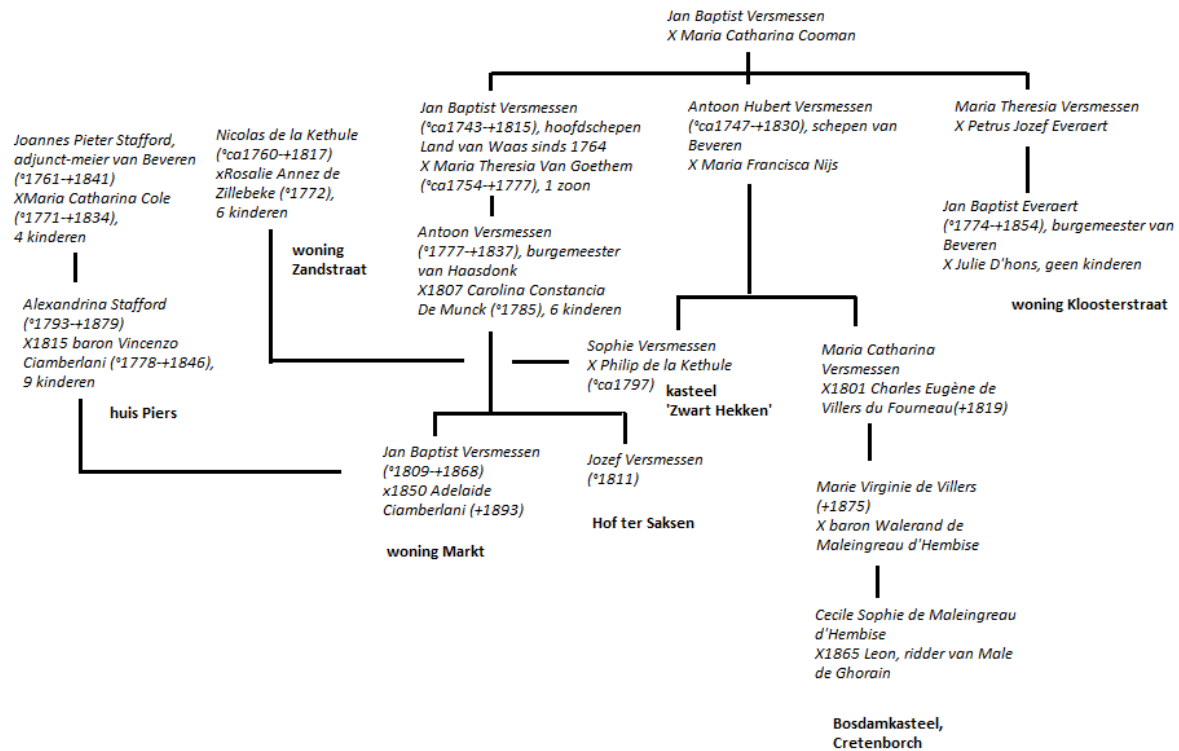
Jan Baptist Versmessen
X Maria Catharina Cooman

Jan Baptist Versmessen (°ca1743-+1815), hoofdschepen Land van Waas sinds 1764
X Maria Theresia Van Goethem (°ca1754-+1777), 1 zoon

Antoon Hubert Versmessen (°ca1747-+1830), schepen van Beveren
X Maria Francisca Nijs

Maria Theresia Versmessen
X Petrus Jozef Everaert

Joannes Pieter Stafford, adjunct-meier van Beveren (°1761-+1841)
XMaria Catharina Cole (°1771-+1834), 4 kinderen

Nicolas de la Kethule (°ca1760-+1817)
xRosalie Annez de Zillebeke (°1772), 6 kinderen

woning Zandstraat

Antoon Versmessen (°1777-+1837), burgemeester van Haasdonk
X1807 Carolina Constancia De Munck (°1785), 6 kinderen

Jan Baptist Everaert (°1774-+1854), burgemeester van Beveren
X Julie D'hons, geen kinderen

woning Kloosterstraat

Alexandrina Stafford (°1793-+1879)
X1815 baron Vincenzo Ciamberlani (°1778-+1846), 9 kinderen

huis Piers

Sophie Versmessen
X Philip de la Kethule (°ca1797)

kasteel 'Zwart Hekken'

Maria Catharina Versmessen
X1801 Charles Eugène de Villers du Fourneau(+1819)

Jan Baptist Versmessen (°1809-+1868)
x1850 Adelaide Ciamberlani (+1893)

woning Markt

Jozef Versmessen (°1811)

Hof ter Saksen

Marie Virginie de Villers (+1875)
X baron Walerand de Maleingreau d'Hembise

Cecile Sophie de Maleingreau d'Hembise
X1865 Leon, ridder van Male de Ghorain

Bosdamkasteel, Cretenborch